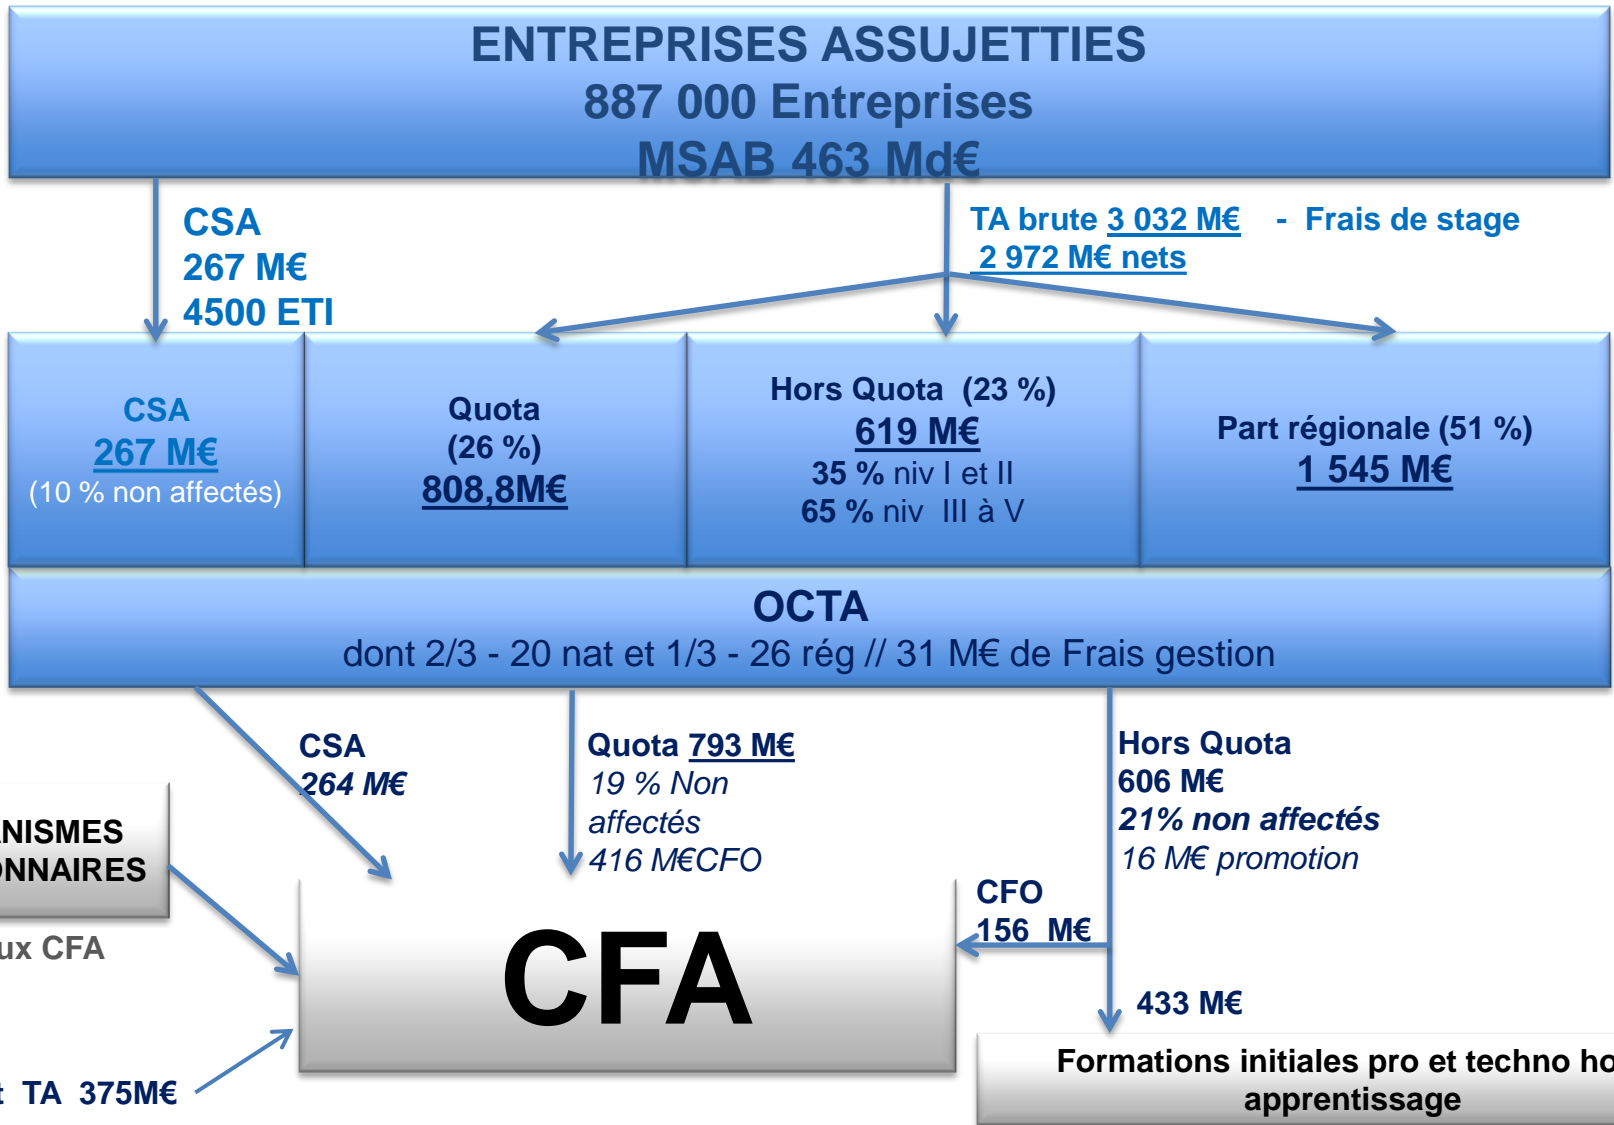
ENTREPRISES ASSUJETTIES
887 000 Entreprises
MSAB 463 Md€

CSA
267 M€
4500 ETI

TA brute 3 032 M€ - Frais de stage
2 972 M€ nets

CSA
267 M€
(10 % non affectés)

Quota
(26 %)
808,8M€

Hors Quota (23 %)
619 M€
35 % niv I et II
65 % niv III à V

Part régionale (51 %)
1 545 M€

OCTA
dont 2/3 - 20 nat et 1/3 - 26 rég // 31 M€ de Frais gestion

CSA
264 M€

Quota 793 M€
19 % Non affectés
416 M€CFO

Hors Quota
606 M€
21% non affectés
16 M€ promotion

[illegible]NISMES
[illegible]ONNAIRES

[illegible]ux CFA

CFA

CFO
156 M€

433 M€

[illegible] TA 375M€

Formations initiales pro et techno ho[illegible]
apprentissage